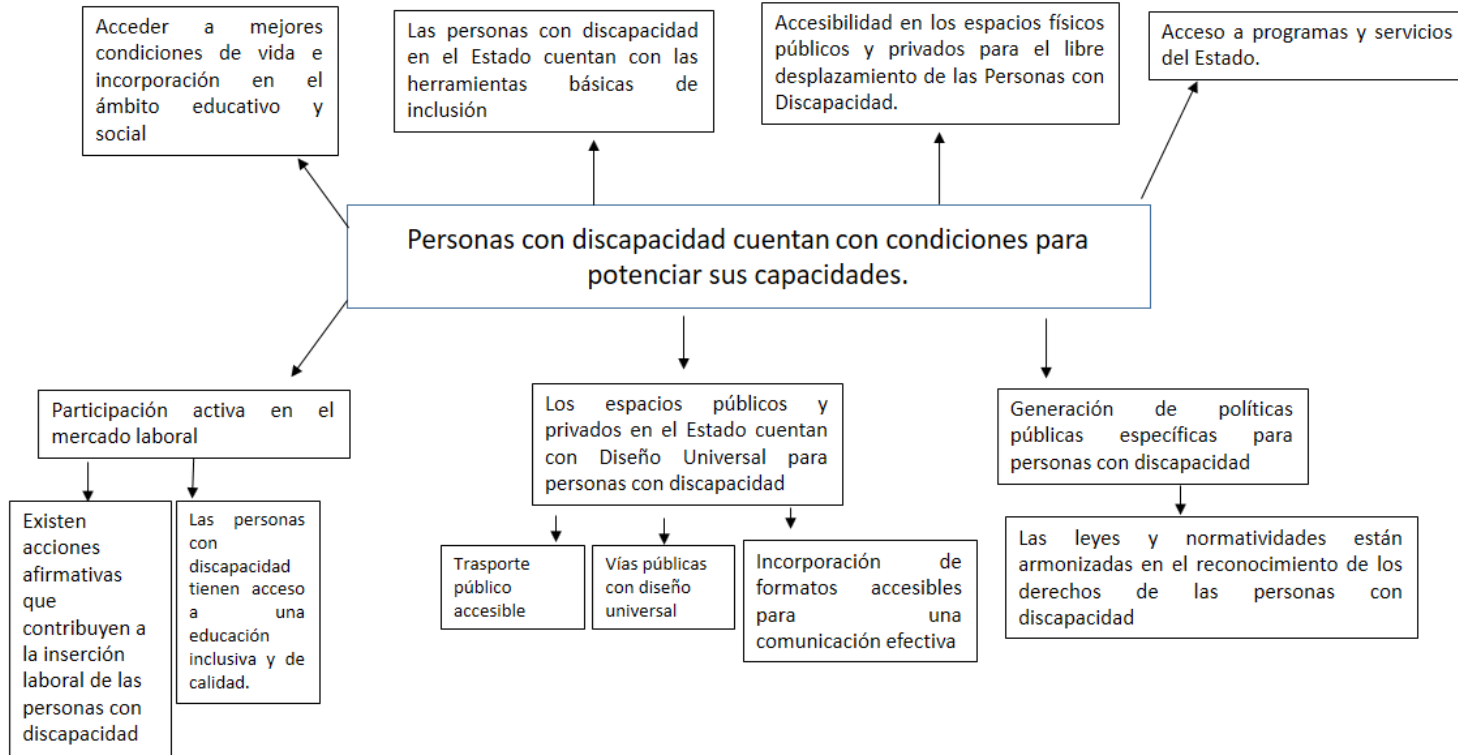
Acceder a mejores condiciones de vida e incorporación en el ámbito educativo y social

Las personas con discapacidad en el Estado cuentan con las herramientas básicas de inclusión

Accesibilidad en los espacios físicos públicos y privados para el libre desplazamiento de las Personas con Discapacidad.

Acceso a programas y servicios del Estado.

Personas con discapacidad cuentan con condiciones para potenciar sus capacidades.

Participación activa en el mercado laboral

Los espacios públicos y privados en el Estado cuentan con Diseño Universal para personas con discapacidad

Generación de políticas públicas específicas para personas con discapacidad

Existen acciones afirmativas que contribuyen a la inserción laboral de las personas con discapacidad

Las personas con discapacidad tienen acceso a una educación inclusiva y de calidad.

Trasporte público accesible

Vías públicas con diseño universal

Incorporación de formatos accesibles para una comunicación efectiva

Las leyes y normatividades están armonizadas en el reconocimiento de los derechos de las personas con discapacidad